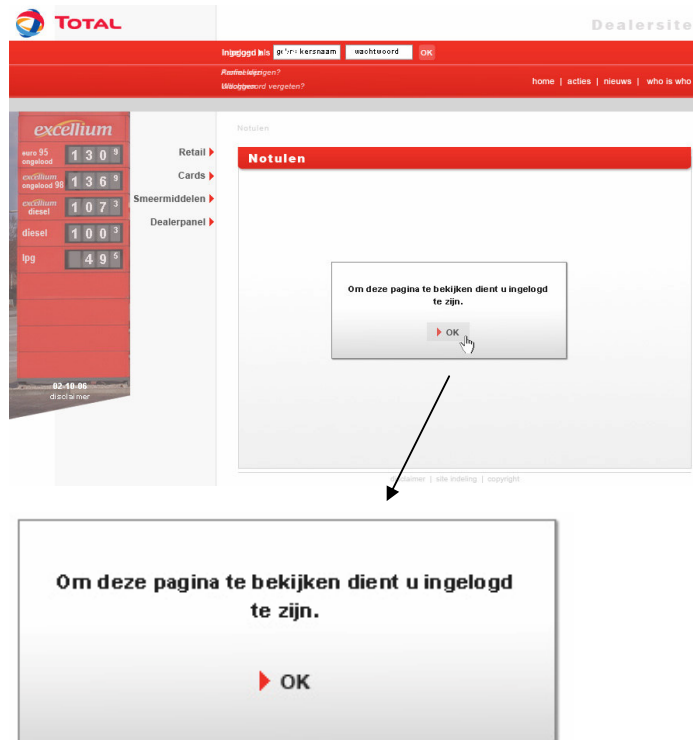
TOTAL

Dealersite

Ingelogd als gebruikersnaam wachtwoord OK

Profiel wijzigen?
Wachtwoord vergeten?

home | acties | nieuws | who is who

excellium

euro 95 ongelood 1 3 0 9

excellium ongelood 98 1 3 6 9

excellium diesel 1 0 7 3

diesel 1 0 0 3

lpg 4 9 5

02-10-06
disclaimer

Retail
Cards
Smeermiddelen
Dealerpanel

Notulen

Notulen

Om deze pagina te bekijken dient u ingelogd te zijn.

OK

disclaimer | site indeling | copyright

Om deze pagina te bekijken dient u ingelogd te zijn.

OK